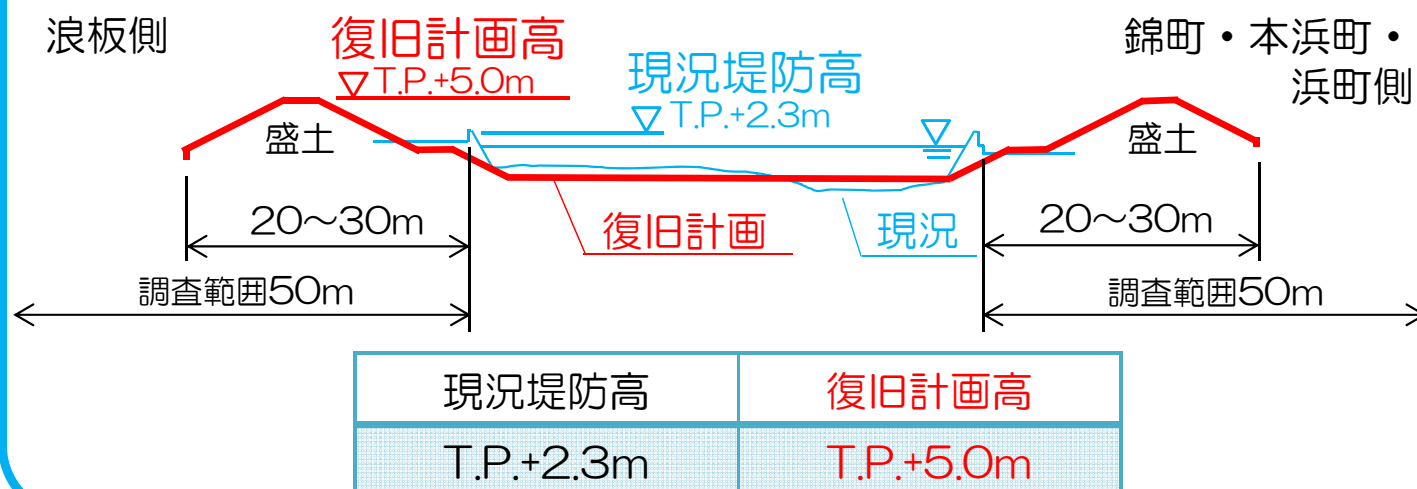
浪板側

復旧計画高
▽T.P.+5.0m

現況堤防高
▽T.P.+2.3m

錦町・本浜町・
浜町側

盛土

盛土

20～30m

復旧計画

現況

20～30m

調査範囲50m

調査範囲50m

| 現況堤防高 | 復旧計画高 |
|---|---|
| T.P.+2.3m | T.P.+5.0m |